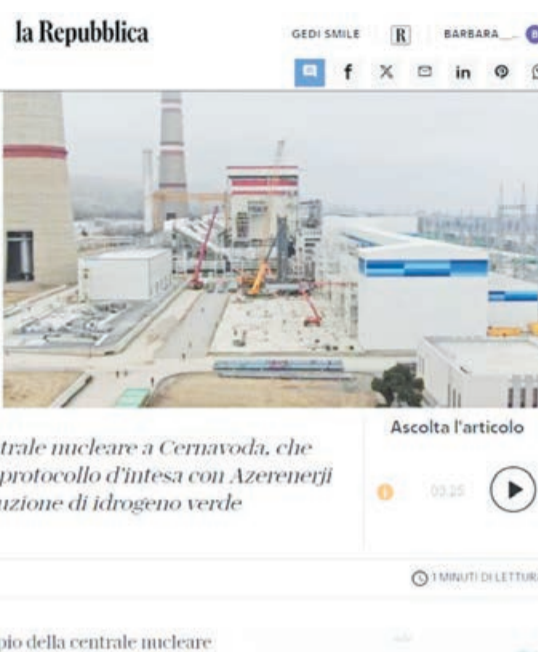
la Repubblica

GEDI SMILE R BARBARA_ B

trale nucleare a Cernavoda, che protocollo d'intesa con Azerenerji uzione di idrogeno verde

Ascolta l'articolo

03:25

1 MINUTI DI LETTUR

pio della centrale nucleare